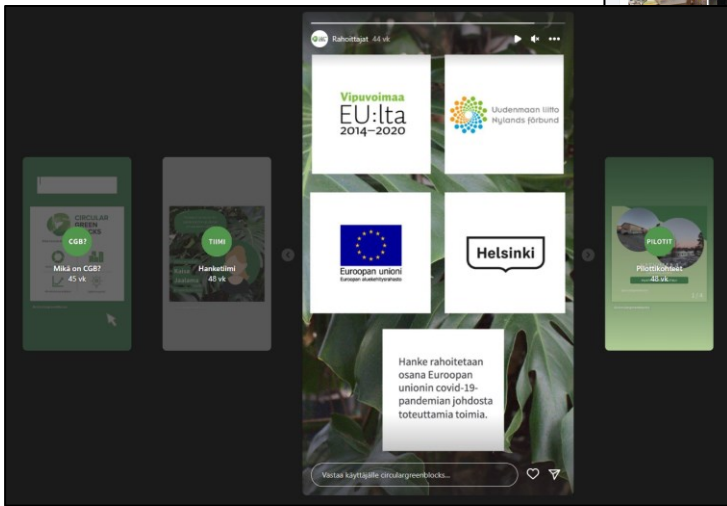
CIRCULAR GREEN BLOCKS

CGB?

Mikä on CGB?
45 vk

TIIMI

Hanketiimi
48 vk

Rahoittajat 44 vk

Vipuvoimaa EU:lta 2014–2020

Uudenmaan liitto Nylands förbund

Euroopan unioni
Euroopan aluekehitysrahasto

Helsinki

Hanke rahoitetaan osana Euroopan unionin covid-19-pandemian johdosta toteuttamia toimia.

Vastaa käyttäjälle circulargreenblocks...

PILOTIT

Pilottikohteet
48 vk